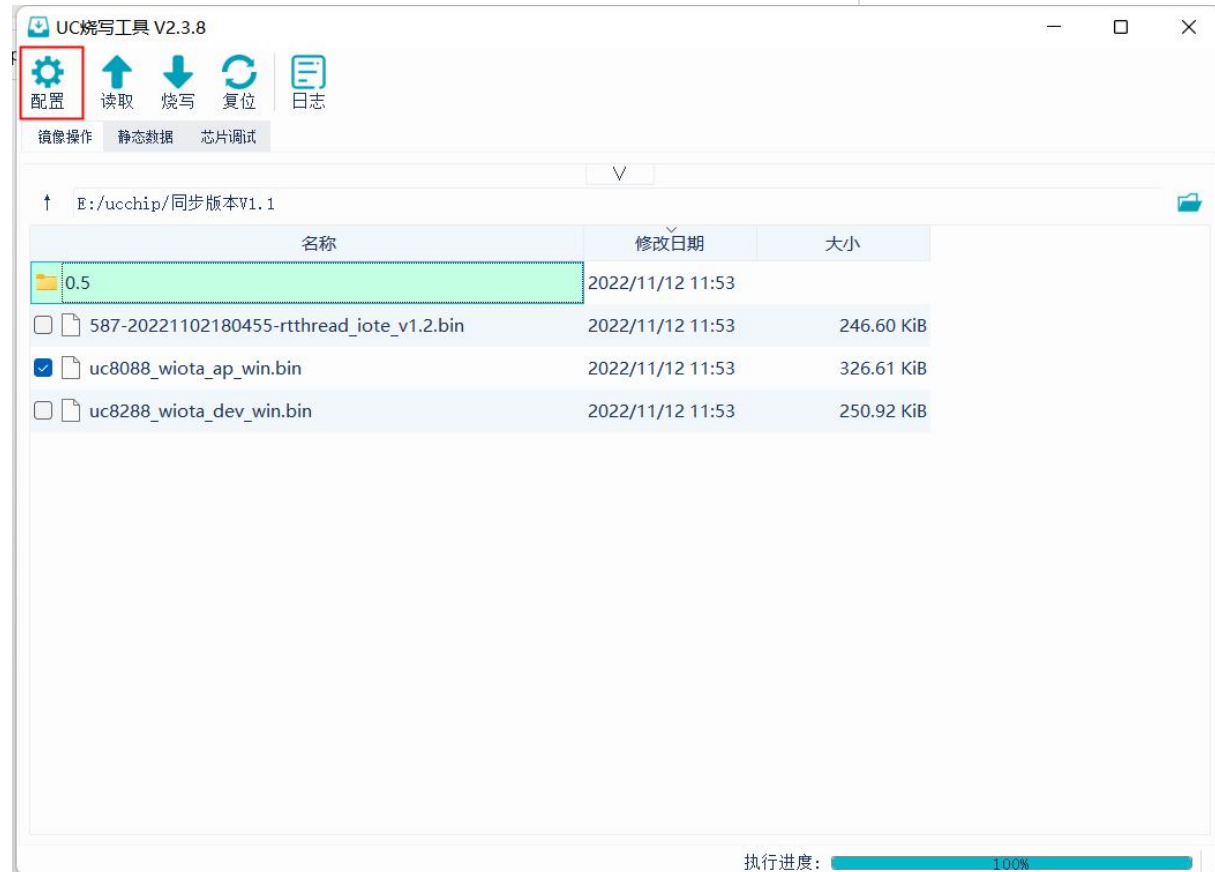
UC烧写工具 V2.3.8

配置 读取 烧写 复位 日志

镜像操作 静态数据 芯片调试

E:/ucchip/同步版本V1.1

| 名称 | 修改日期 | 大小 |
|---|---|---|
| 0.5 | 2022/11/12 11:53 | |
| 587-20221102180455-rtthread_iote_v1.2.bin | 2022/11/12 11:53 | 246.60 KiB |
| uc8088_wiota_ap_win.bin | 2022/11/12 11:53 | 326.61 KiB |
| uc8288_wiota_dev_win.bin | 2022/11/12 11:53 | 250.92 KiB |

执行进度: 100%